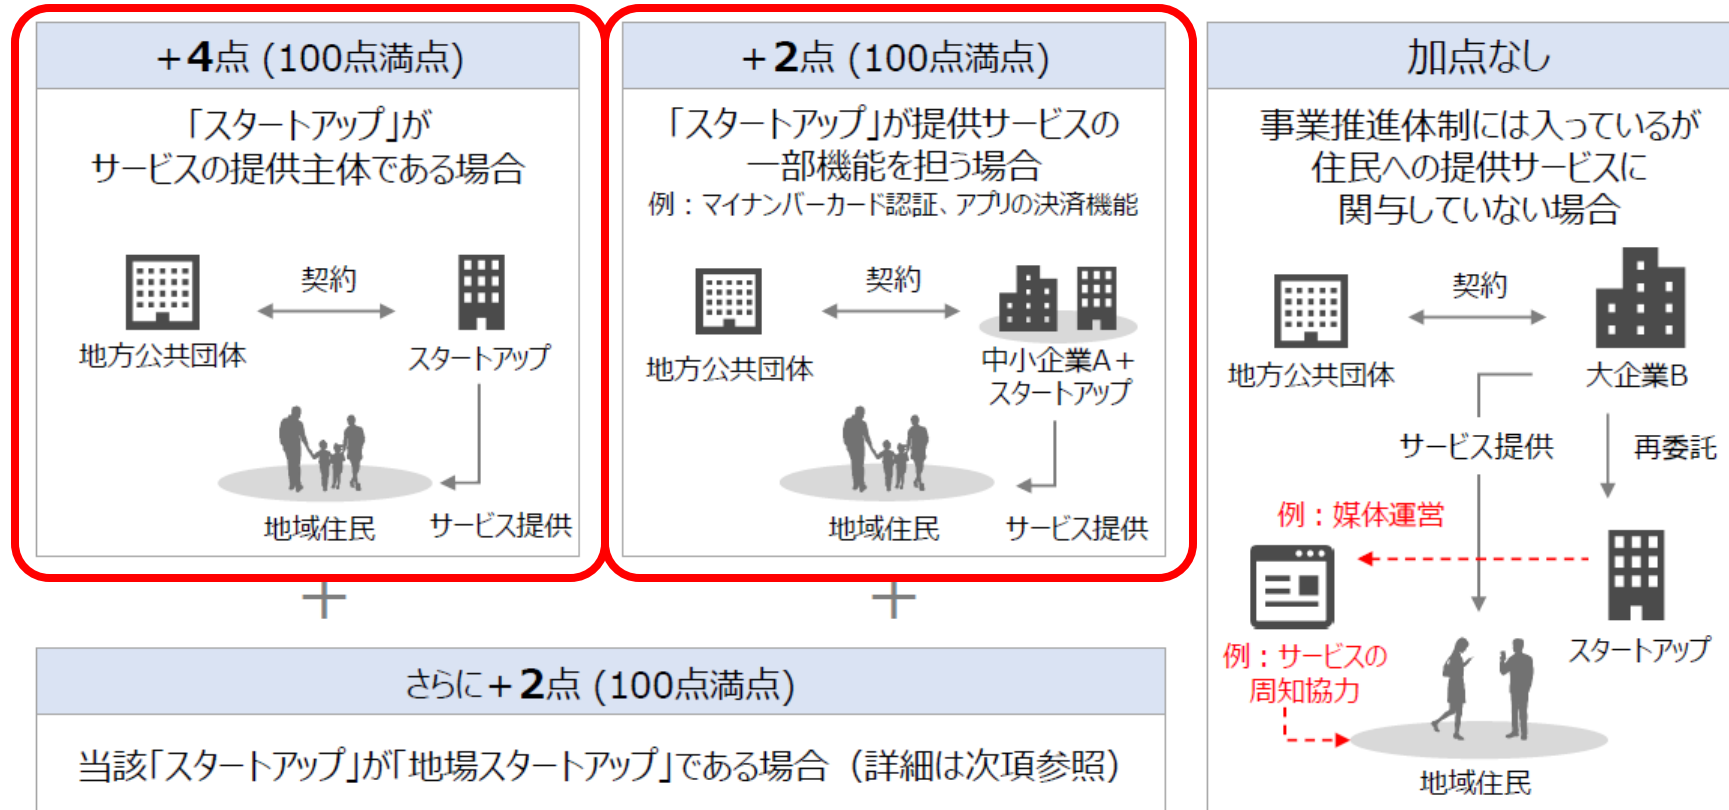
＋4点（100点満点）

「スタートアップ」が
サービスの提供主体である場合

契約

地方公共団体

スタートアップ

地域住民

サービス提供

＋2点（100点満点）

「スタートアップ」が提供サービスの
一部機能を担う場合
例：マイナンバーカード認証、アプリの決済機能

契約

地方公共団体

中小企業A＋
スタートアップ

地域住民

サービス提供

加点なし

事業推進体制には入っているが
住民への提供サービスに
関与していない場合

契約

地方公共団体

大企業B

サービス提供

再委託

例：媒体運営

スタートアップ

例：サービスの
周知協力

地域住民

＋

＋

さらに＋2点（100点満点）

当該「スタートアップ」が「地場スタートアップ」である場合（詳細は次項参照）